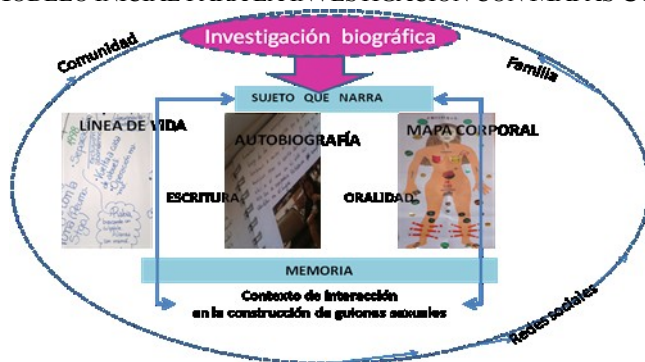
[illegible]

Investigación biográfica

Comunidad

Familia

SUJETO QUE NARRA

LÍNEA DE VIDA

AUTOBIOGRAFÍA

MAPA CORPORAL

ESCRITURA

ORALIDAD

MEMORIA

Contexto de interacción en la construcción de guiones sexuales

Redes sociales